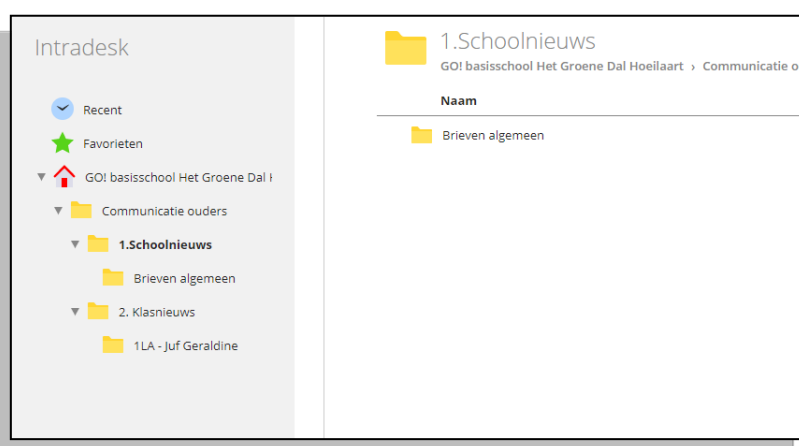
Intradesk

Recent

Favorieten

GO! basisschool Het Groene Dal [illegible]

Communicatie ouders

1.Schoolnieuws

Brieven algemeen

2. Klasnieuws

1LA - Juf Geraldine

1.Schoolnieuws

GO! basisschool Het Groene Dal Hoeilaart › Communicatie o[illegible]

Naam

Brieven algemeen